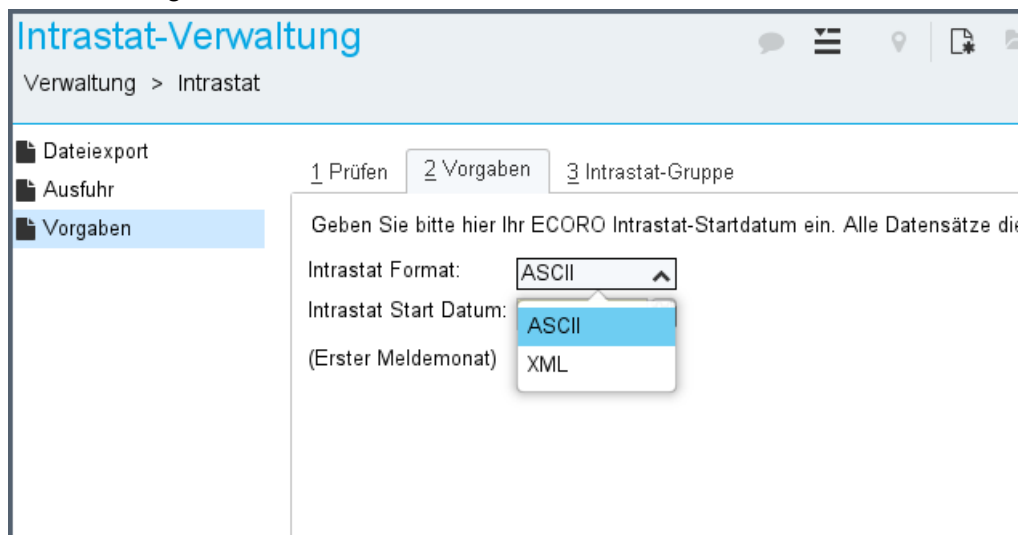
Intrastat-Verwaltung

Verwaltung > Intrastat

Dateiexport
Ausfuhr
Vorgaben

1 Prüfen
2 Vorgaben
3 Intrastat-Gruppe

Geben Sie bitte hier Ihr ECORO Intrastat-Startdatum ein. Alle Datensätze die

Intrastat Format: ASCII

Intrastat Start Datum:

(Erster Meldemonat)

ASCII
XML